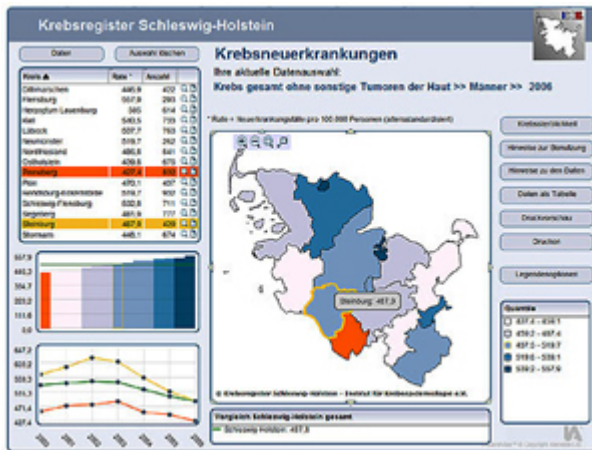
Krebsregister Schleswig-Holstein

Daten

Auswahl löschen

| Kreis ▲ | Rate * | Anzahl |
|---|---|---|
| Dithmarschen | 445,9 | 422 |
| Flensburg | 557,8 | 293 |
| Herzogtum Lauenburg | 505 | 614 |
| Kiel | 543,5 | 733 |
| Lübeck | 537,7 | 763 |
| Neumünster | 519,7 | 262 |
| Nordfriesland | 486,5 | 541 |
| Ostholstein | 439,5 | 675 |
| Pinneberg | 487,4 | 850 |
| Plön | 470,1 | 457 |
| Rendsburg-Eckernförde | 519,7 | 902 |
| Schleswig-Flensburg | 502,8 | 711 |
| Segeberg | 481,9 | 777 |
| Steinburg | 487,3 | 439 |
| Stormarn | 445,1 | 674 |

557,9
446,3
334,7
223,2
111,6
0,0

647,2
602,6
558,0
513,3
468,7
424,1

Krebsneuerkrankungen

Ihre aktuelle Datenauswahl:

Krebs gesamt ohne sonstige Tumoren der Haut >> Männer >> 2006

* Rate = Neuerkrankungsfälle pro 100.000 Personen (altersstandardisiert)

Steinburg: 487,3

© Krebsregister Schleswig-Holstein - Institut für Krebsepidemiologie e.V.

Vergleich: Schleswig-Holstein gesamt

Schleswig-Holstein: 487,8

Krebsatlas/aktuell

Hinweise zur Benutzung

Hinweise zu den Daten

Daten als Tabelle

Druckvorschau

Drucken

Legendenoptionen

Quantile

437,4 - 456,1

456,2 - 487,4

487,5 - 519,7

519,8 - 539,1

539,2 - 557,9